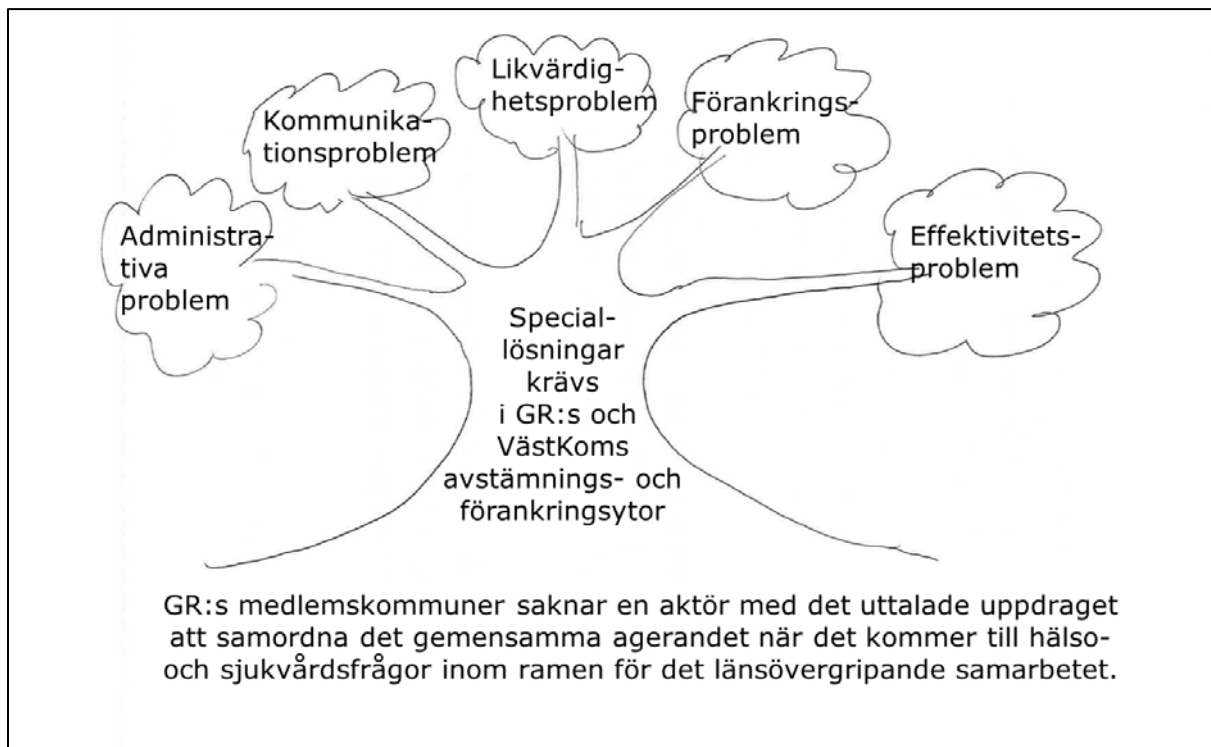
Likvärdighetsproblem

Kommunikationsproblem

Förankringsproblem

Administrativa problem

Effektivitetsproblem

Speciallösningar krävs i GR:s och VästKoms avstämnings- och förankringsytor

GR:s medlemskommuner saknar en aktör med det uttalade uppdraget att samordna det gemensamma agerandet när det kommer till hälso- och sjukvårdsfrågor inom ramen för det länsövergripande samarbetet.